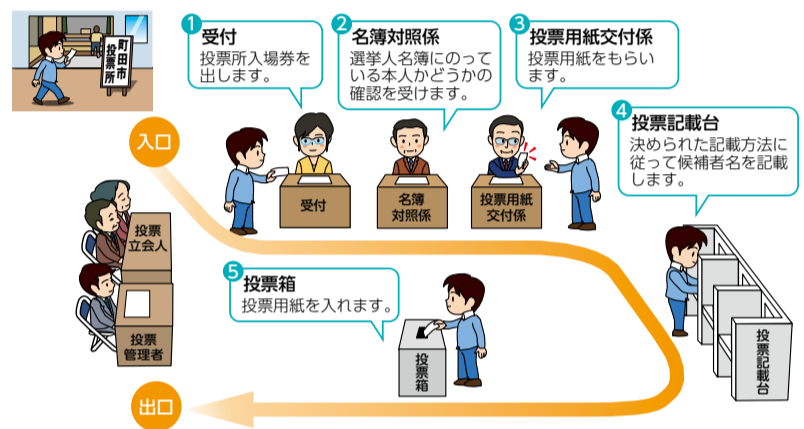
町田市投票所

1 受付
投票所入場券を出します。

2 名簿対照係
選挙人名簿にのっている本人かどうかの確認を受けます。

3 投票用紙交付係
投票用紙をもらいます。

4 投票記載台
決められた記載方法に従って候補者名を記載します。

入口

受付

名簿対照係

投票用紙交付係

投票立会人

投票管理者

5 投票箱
投票用紙を入れます。

投票箱

投票記載台

出口